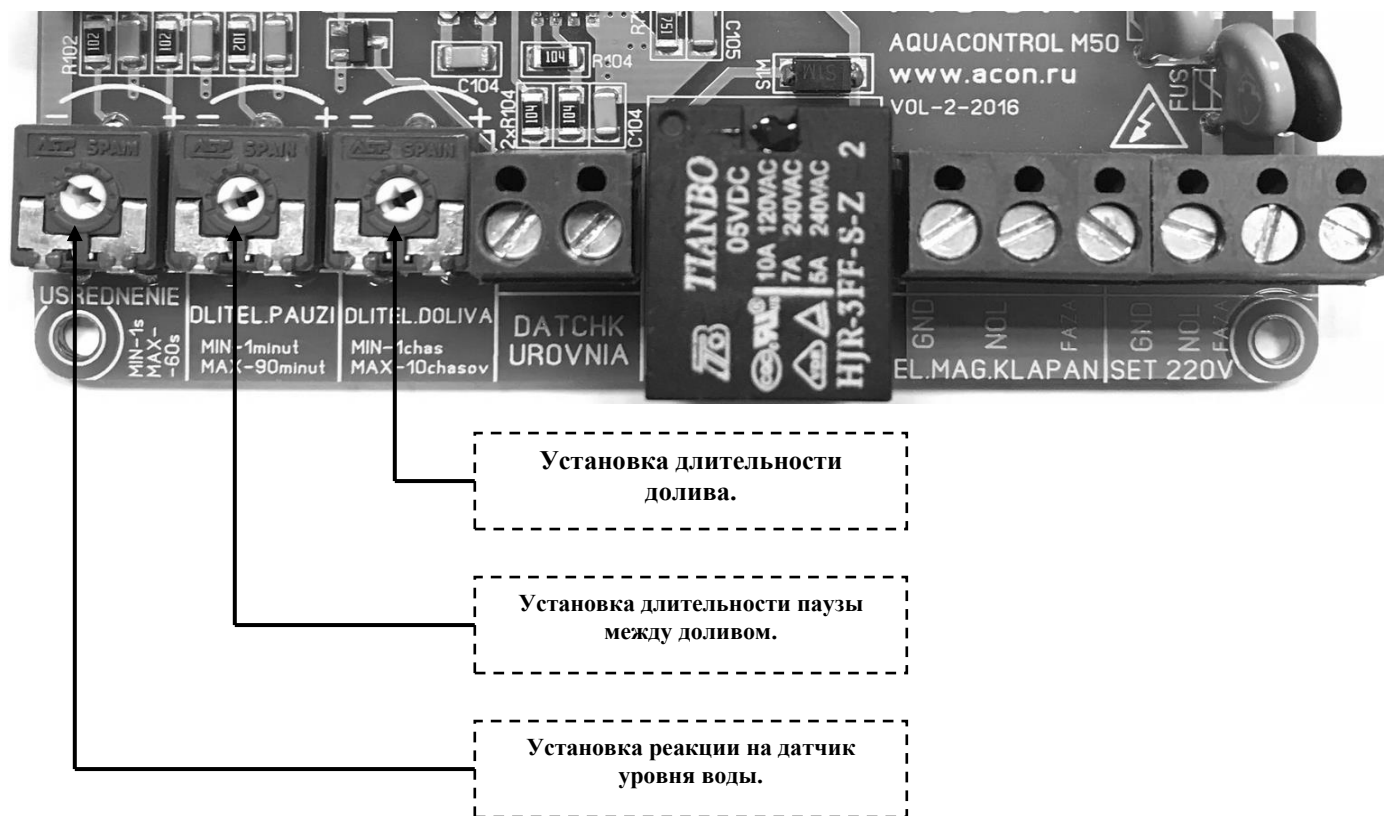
R102 102 102 104 R104 C104 C105 S1M

AQUACONTROL M50
www.acon.ru
VOL-2-2016

FUS

ACP SPAIN ACP SPAIN ACP SPAIN

2xR104 104 104 C104

TIANBO 05VDC 10A 120VAC 7A 240VAC 5A 240VAC HJR-3FF-S-Z 2

USREDNENIE
MIN-1s MAX--60s

DLITEL.PAUZI
MIN-1minut MAX-90minut

DLITEL.DOLIVA
MIN-1chas MAX-10chasov

DATCHK UROVNIA

GND NOL FAZA
EL.MAG.KLAPAN

GND NOL FAZA
SET 220V

Установка длительности долива.

Установка длительности паузы между доливом.

Установка реакции на датчик уровня воды.